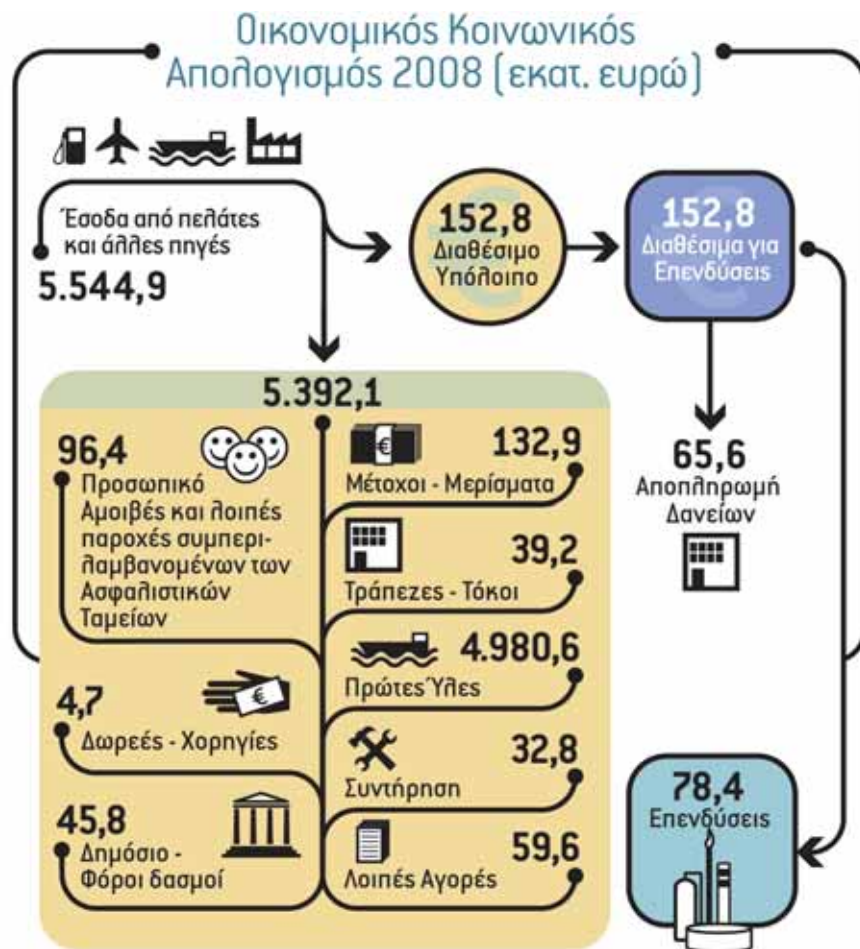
Οικονομικός Κοινωνικός Απολογισμός 2008 (εκατ. ευρώ)

Έσοδα από πελάτες και άλλες πηγές
5.544,9

152,8
Διαθέσιμο Υπόλοιπο

152,8
Διαθέσιμα για Επενδύσεις

5.392,1

96,4
Προσωπικό
Αμοιβές και λοιπές παροχές συμπεριλαμβανομένων των Ασφαλιστικών Ταμείων

132,9
Μέτοχοι - Μερίσματα

39,2
Τράπεζες - Τόκοι

4.980,6
Πρώτες Ύλες

4,7
Δωρεές - Χορηγίες

32,8
Συντήρηση

45,8
Δημόσιο - Φόροι δασμοί

59,6
Λοιπές Αγορές

65,6
Αποπληρωμή Δανείων

78,4
Επενδύσεις